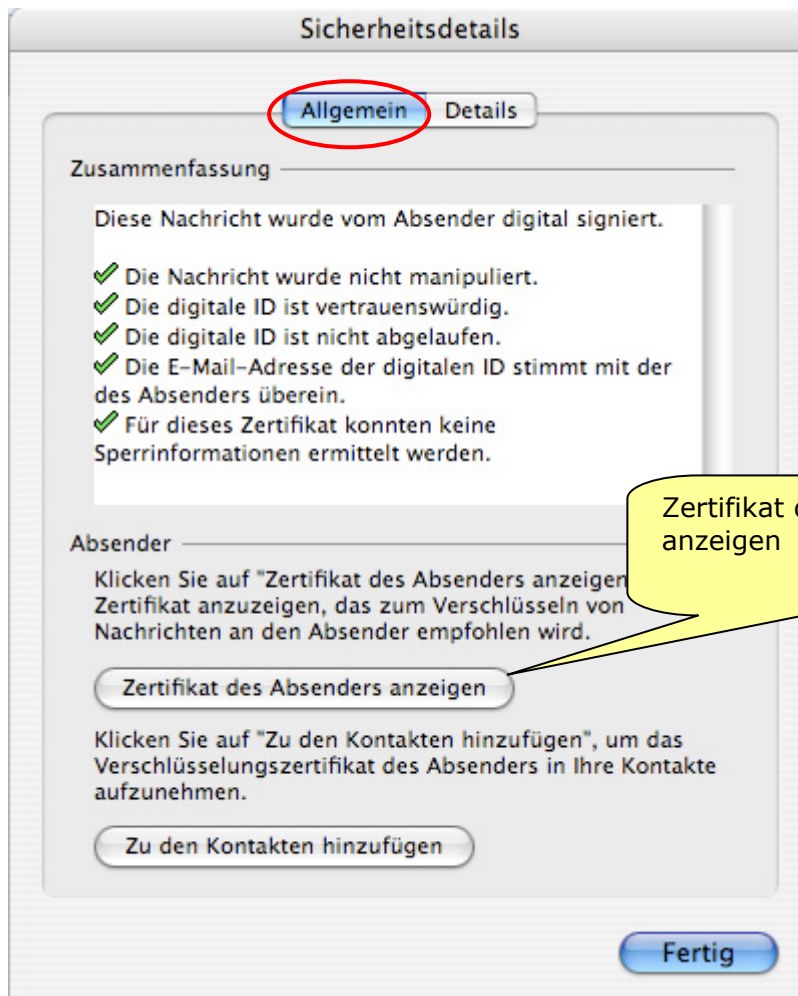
Sicherheitsdetails

Allgemein Details

Zusammenfassung

Diese Nachricht wurde vom Absender digital signiert.

Die Nachricht wurde nicht manipuliert.
Die digitale ID ist vertrauenswürdig.
Die digitale ID ist nicht abgelaufen.
Die E-Mail-Adresse der digitalen ID stimmt mit der des Absenders überein.
Für dieses Zertifikat konnten keine Sperrinformationen ermittelt werden.

Zertifikat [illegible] anzeigen

Absender

Klicken Sie auf "Zertifikat des Absenders anzeigen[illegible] Zertifikat anzuzeigen, das zum Verschlüsseln von Nachrichten an den Absender empfohlen wird.

Zertifikat des Absenders anzeigen

Klicken Sie auf "Zu den Kontakten hinzufügen", um das Verschlüsselungszertifikat des Absenders in Ihre Kontakte aufzunehmen.

Zu den Kontakten hinzufügen

Fertig